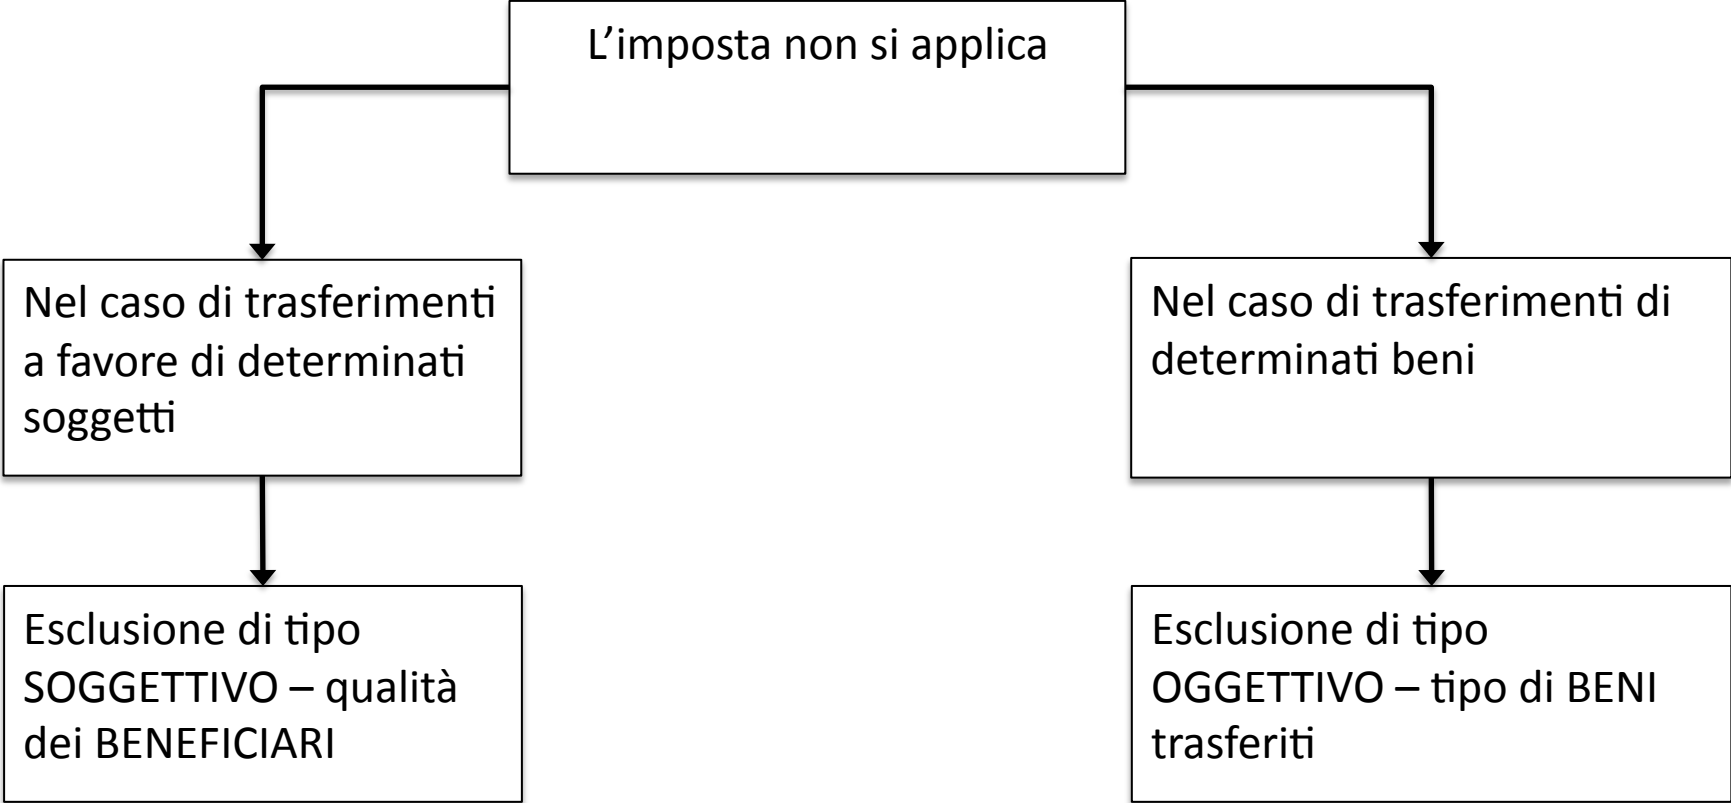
L’imposta non si applica

Nel caso di trasferimenti a favore di determinati soggetti

Esclusione di tipo SOGGETTIVO – qualità dei BENEFICIARI

Nel caso di trasferimenti di determinati beni

Esclusione di tipo OGGETTIVO – tipo di BENI trasferiti